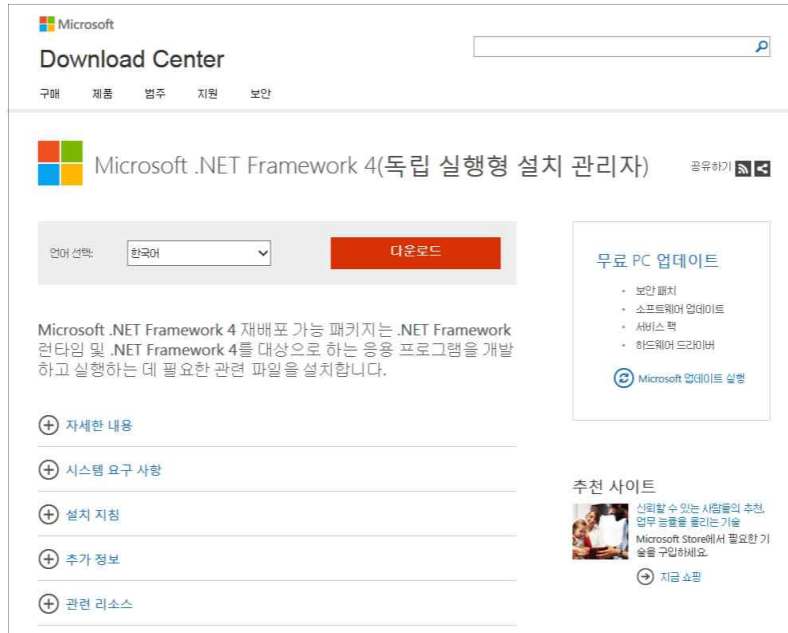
Microsoft

Download Center

구매 제품 범주 지원 보안

Microsoft .NET Framework 4(독립 실행형 설치 관리자)

공유하기

언어 선택: 한국어

다운로드

Microsoft .NET Framework 4 재배포 가능 패키지는 .NET Framework 런타임 및 .NET Framework 4를 대상으로 하는 응용 프로그램을 개발하고 실행하는 데 필요한 관련 파일을 설치합니다.

자세한 내용

시스템 요구 사항

설치 지침

추가 정보

관련 리소스

무료 PC 업데이트

- 보안 패치
- 소프트웨어 업데이트
- 서비스 팩
- 하드웨어 드라이버

Microsoft 업데이트 실행

추천 사이트

신뢰할 수 있는 사람들의 추천, 업무 능률을 올리는 기술

Microsoft Store에서 필요한 기술을 구입하세요.

지금 쇼핑